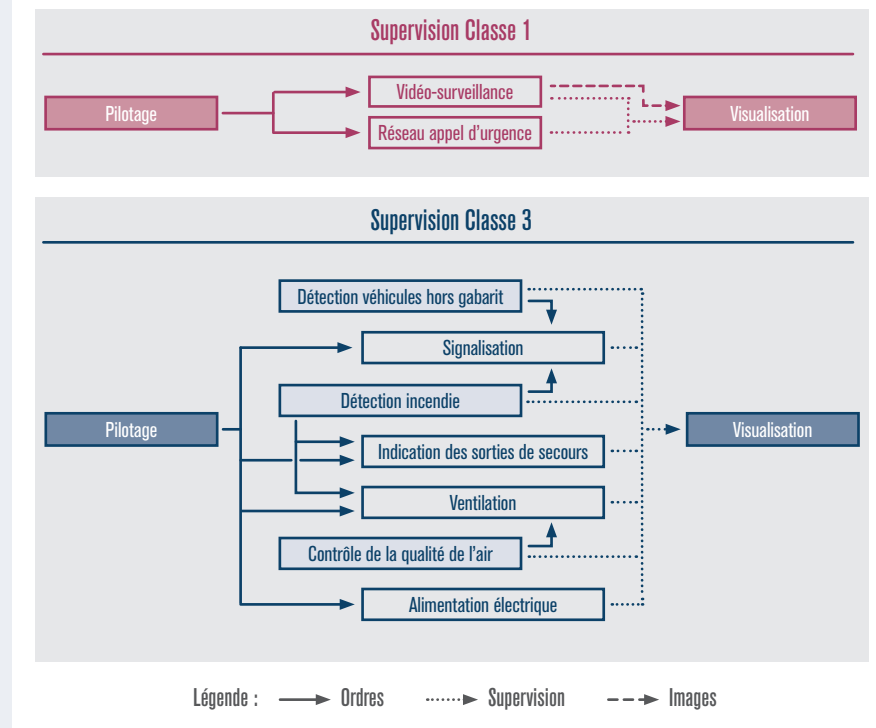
Supervision Classe 1

Pilotage

Vidéo-surveillance

Réseau appel d'urgence

Visualisation

Supervision Classe 3

Détection véhicules hors gabarit

Signalisation

Détection incendie

Pilotage

Indication des sorties de secours

Visualisation

Ventilation

Contrôle de la qualité de l'air

Alimentation électrique

Légende : Ordres Supervision Images